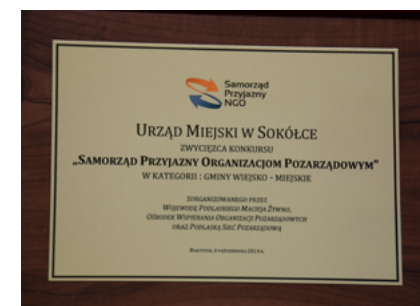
Samorząd Przyjazny NGO

Urząd Miejski w Sokółce
zwycięzca konkursu
„Samorząd Przyjazny Organizacjom Pozarządowym"
w kategorii : gminy wiejsko - miejskie

zorganizowanego przez
Wojewodę Podlaskiego Macieja Żywno,
Ośrodek Wspierania Organizacji Pozarządowych
oraz Podlaską Sieć Pozarządową

Białystok, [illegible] 2014 r.